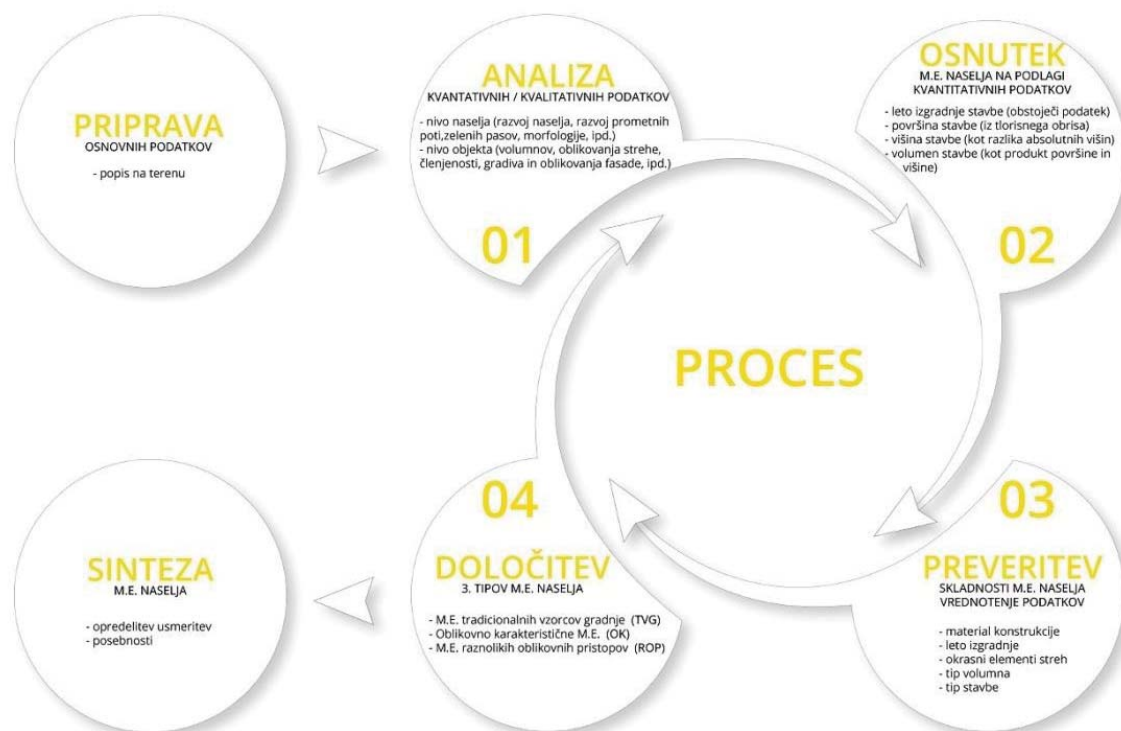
PRIPRAVA
OSNOVNIH PODATKOV

- popis na terenu

ANALIZA
KVANTATIVNIH / KVALITATIVNIH PODATKOV

- nivo naselja (razvoj naselja, razvoj prometnih poti,zelenih pasov, morfologije, ipd.)
- nivo objekta (volumnov, oblikovanja strehe, členjenosti, gradiva in oblikovanja fasade, ipd.)

01

OSNUTEK
M.E. NASELJA NA PODLAGI KVANTITATIVNIH PODATKOV

- leto izgradnje stavbe (obstoječi podatek)
- površina stavbe (iz tlorisnega obrisa)
- višina stavbe (kot razlika absolutnih višin)
- volumen stavbe (kot produkt površine in višine)

02

PROCES

04

DOLOČITEV
3. TIPOV M.E. NASELJA

- M.E. tradicionalnih vzorcov gradnje (TVG)
- Oblikovno karakteristične M.E. (OK)
- M.E. raznolikih oblikovnih pristopov (ROP)

03

PREVERITEV
SKLADNOSTI M.E. NASELJA
VREDNOTENJE PODATKOV

- material konstrukcije
- leto izgradnje
- okrasni elementi streh
- tip volumna
- tip stavbe

SINTEZA
M.E. NASELJA

- opredelitev usmeritev
- posebnosti